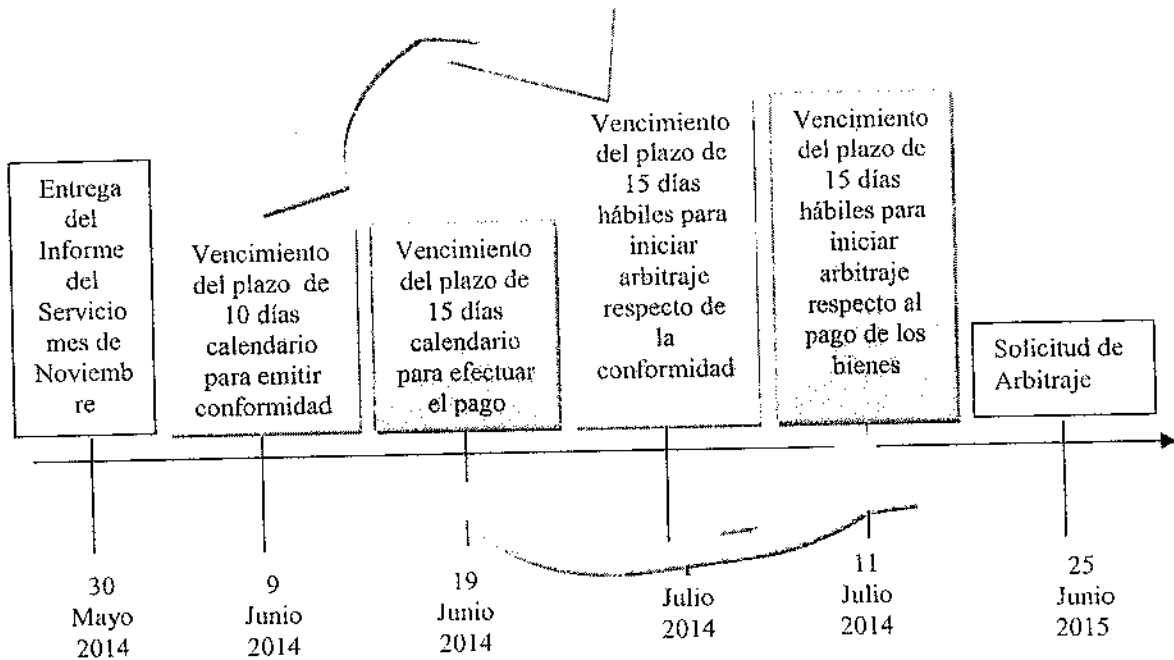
Entrega del Informe del Servicio mes de Noviembre

Vencimiento del plazo de 10 días calendario para emitir conformidad

Vencimiento del plazo de 15 días calendario para efectuar el pago

Vencimiento del plazo de 15 días hábiles para iniciar arbitraje respecto de la conformidad

Vencimiento del plazo de 15 días hábiles para iniciar arbitraje respecto al pago de los bienes

Solicitud de Arbitraje

30 Mayo 2014

9 Junio 2014

19 Junio 2014

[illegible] Julio 2014

11 Julio 2014

25 Junio 2015